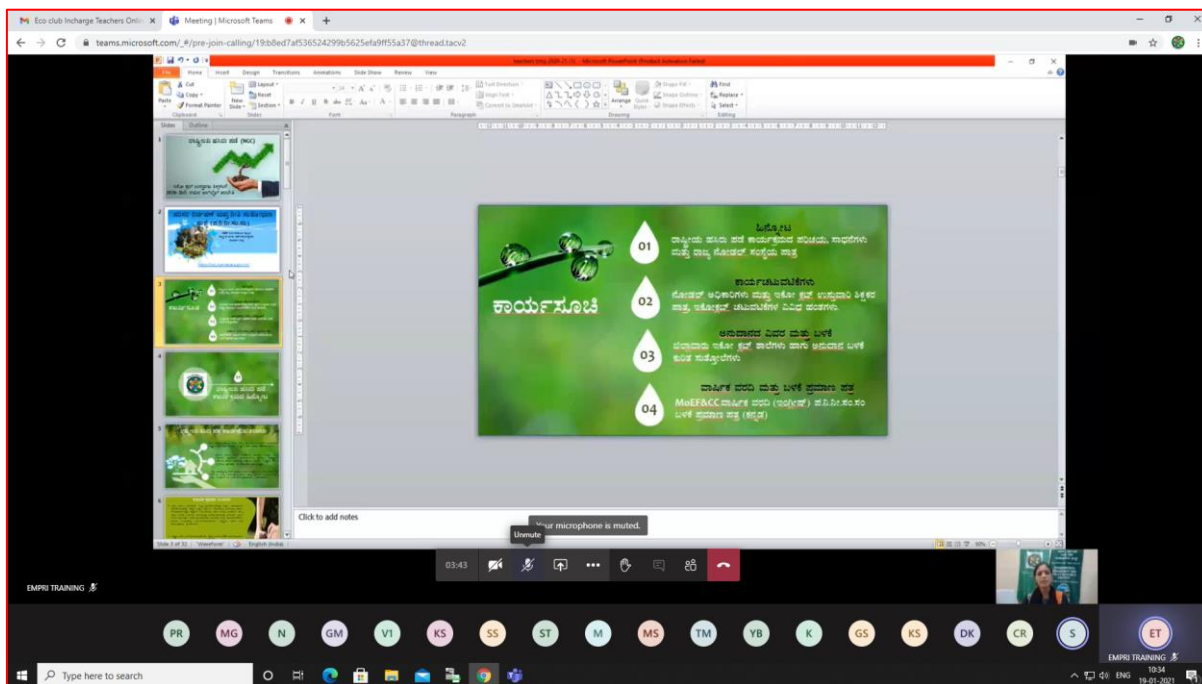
Eco club Incharge Teachers Onli ×
Meeting | Microsoft Teams ×
+
teams.microsoft.com/_#/pre-join-calling/19:b8ed7af536524299b5625efa9ff55a37@thread.tacv2

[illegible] - Microsoft PowerPoint (Product Activation Failed)
File Home Insert Design Transitions Animations Slide Show Review View
Cut Copy Format Painter Paste New Slide Layout Reset Section Font Paragraph Text Direction Align Text Convert to SmartArt Drawing Arrange Quick Styles Shape Fill Shape Outline Shape Effects Find Replace Select Editing Clipboard Slides
Slides Outline

1 ರಾಷ್ಟ್ರೀಯ ಹಸಿರು ಪಡೆ (NGC)
2 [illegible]
3 ಕಾರ್ಯಸೂಚಿ
4 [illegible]
5 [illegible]
6 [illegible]

ಕಾರ್ಯಸೂಚಿ
01 ಓರಿಯೆಂಟ
ರಾಷ್ಟ್ರೀಯ ಹಸಿರು ಪಡೆ ಕಾರ್ಯಕ್ರಮದ ಪರಿಚಯ, ಸಾಧನೆಗಳು ಮತ್ತು ರಾಜ್ಯ ನೋಡಲ್ ಸಂಸ್ಥೆಯ ಪಾತ್ರ
02 ಕಾರ್ಯಚಟುವಟಿಕೆಗಳು
ನೋಡಲ್ ಅಧಿಕಾರಿಗಳು ಮತ್ತು ಇಕೋ ಕ್ಲಬ್ ಉಸ್ತುವಾರಿ ಶಿಕ್ಷಕರ ಪಾತ್ರ, ಇಕೋಕ್ಲಬ್ ಚಟುವಟಿಕೆಗಳ ವಿವಿಧ ಹಂತಗಳು
03 ಅನುದಾನದ ವಿವರ ಮತ್ತು ಬಳಕೆ
ಪಂಚಾಯಿತಿ ಇಕೋ ಕ್ಲಬ್ ಶಾಲೆಗಳು ಹಾಗು ಅನುದಾನ ಬಳಕೆ ಕುರಿತ ಸುತ್ತೋಲೆಗಳು
04 ವಾರ್ಷಿಕ ವರದಿ ಮತ್ತು ಬಳಕೆ ಪ್ರಮಾಣ ಪತ್ರ
MoEF&CC ವಾರ್ಷಿಕ ವರದಿ (ಇಂಗ್ಲೀಷ್) ಹಸಿ.ನಿ.ಕಾ.ಸಂ ಬಳಕೆ ಪ್ರಮಾಣ ಪತ್ರ (ಕನ್ನಡ)

Click to add notes
Slide 3 of 32 "Waveform" English (India)
Your microphone is muted.
Unmute
03:43
EMPRI TRAINING
PR MG N GM V1 KS SS ST M MS TM YB K GS KS DK CR S ET
EMPRI TRAINING
Type here to search
ENG 10:34 19-01-2021